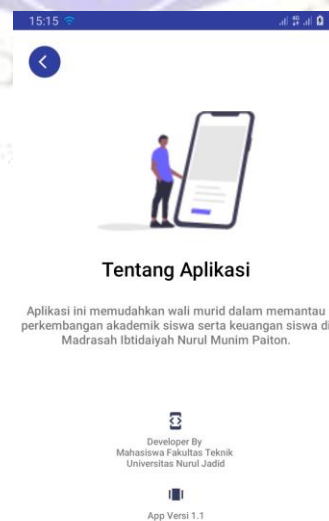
15:15

Tentang Aplikasi

Aplikasi ini memudahkan wali murid dalam memantau perkembangan akademik siswa serta keuangan siswa di Madrasah Ibtidaiyah Nurul Munim Paiton.

Developer By
Mahasiswa Fakultas Teknik
Universitas Nurul Jadid

App Versi 1.1